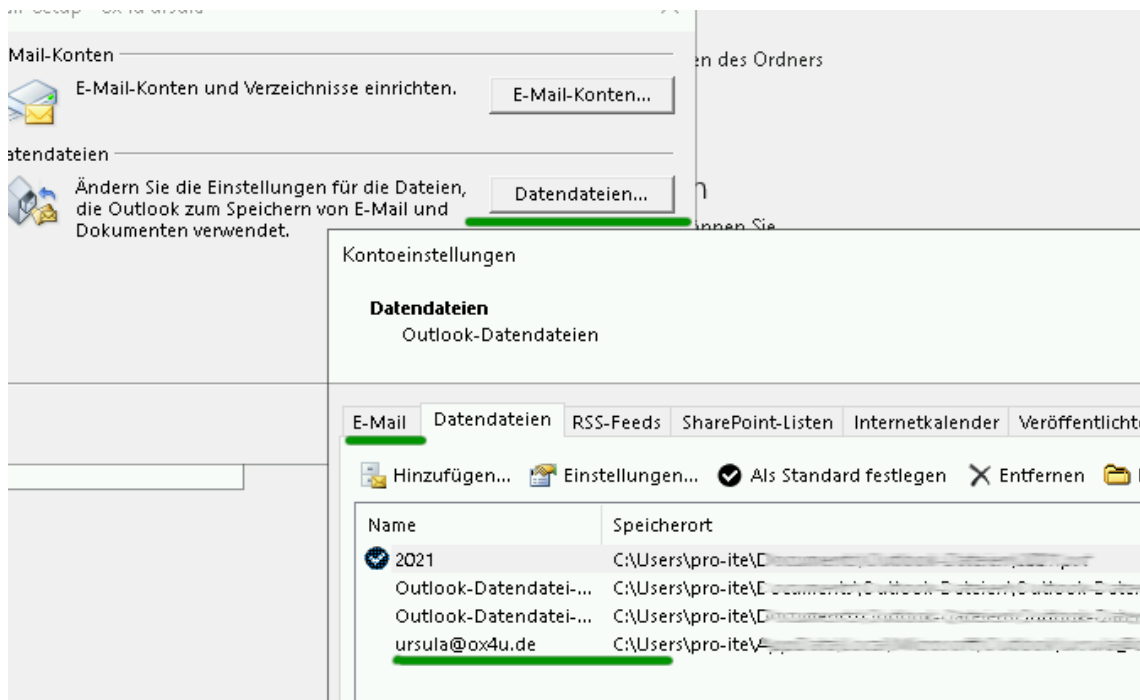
Mail-Konten

E-Mail-Konten und Verzeichnisse einrichten.

E-Mail-Konten...

atendateien

Ändern Sie die Einstellungen für die Dateien, die Outlook zum Speichern von E-Mail und Dokumenten verwendet.

Datendateien...

n des Ordners

Kontoeinstellungen

Datendateien
Outlook-Datendateien

E-Mail | Datendateien | RSS-Feeds | SharePoint-Listen | Internetkalender | Veröffentlicht

Hinzufügen... Einstellungen... Als Standard festlegen Entfernen

| Name | Speicherort |
|---|---|
| 2021 | C:\Users\pro-ite\D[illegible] |
| Outlook-Datendatei-... | C:\Users\pro-ite\D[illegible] |
| Outlook-Datendatei-... | C:\Users\pro-ite\D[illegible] |
| ursula@ox4u.de | C:\Users\pro-ite\A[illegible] |